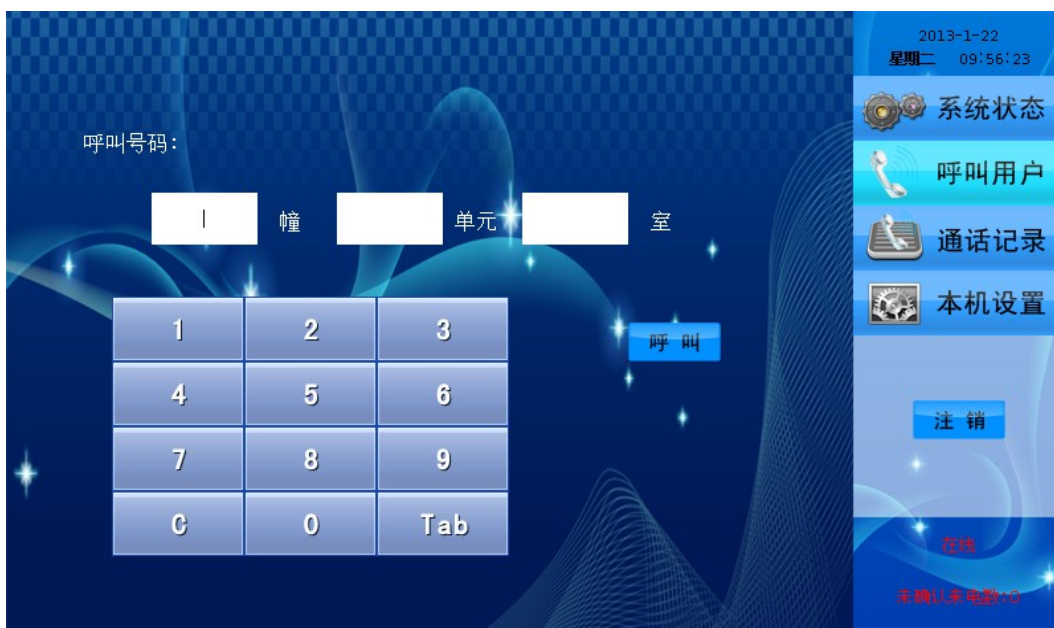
呼叫号码:

| 幢 | 单元 | 室

| 1 | 2 | 3 |
|---|---|---|
| 4 | 5 | 6 |
| 7 | 8 | 9 |
| C | 0 | Tab |

呼 叫

2013-1-22
星期二 09:56:23

系统状态

呼叫用户

通话记录

本机设置

注 销

在线

未确认来电数:0